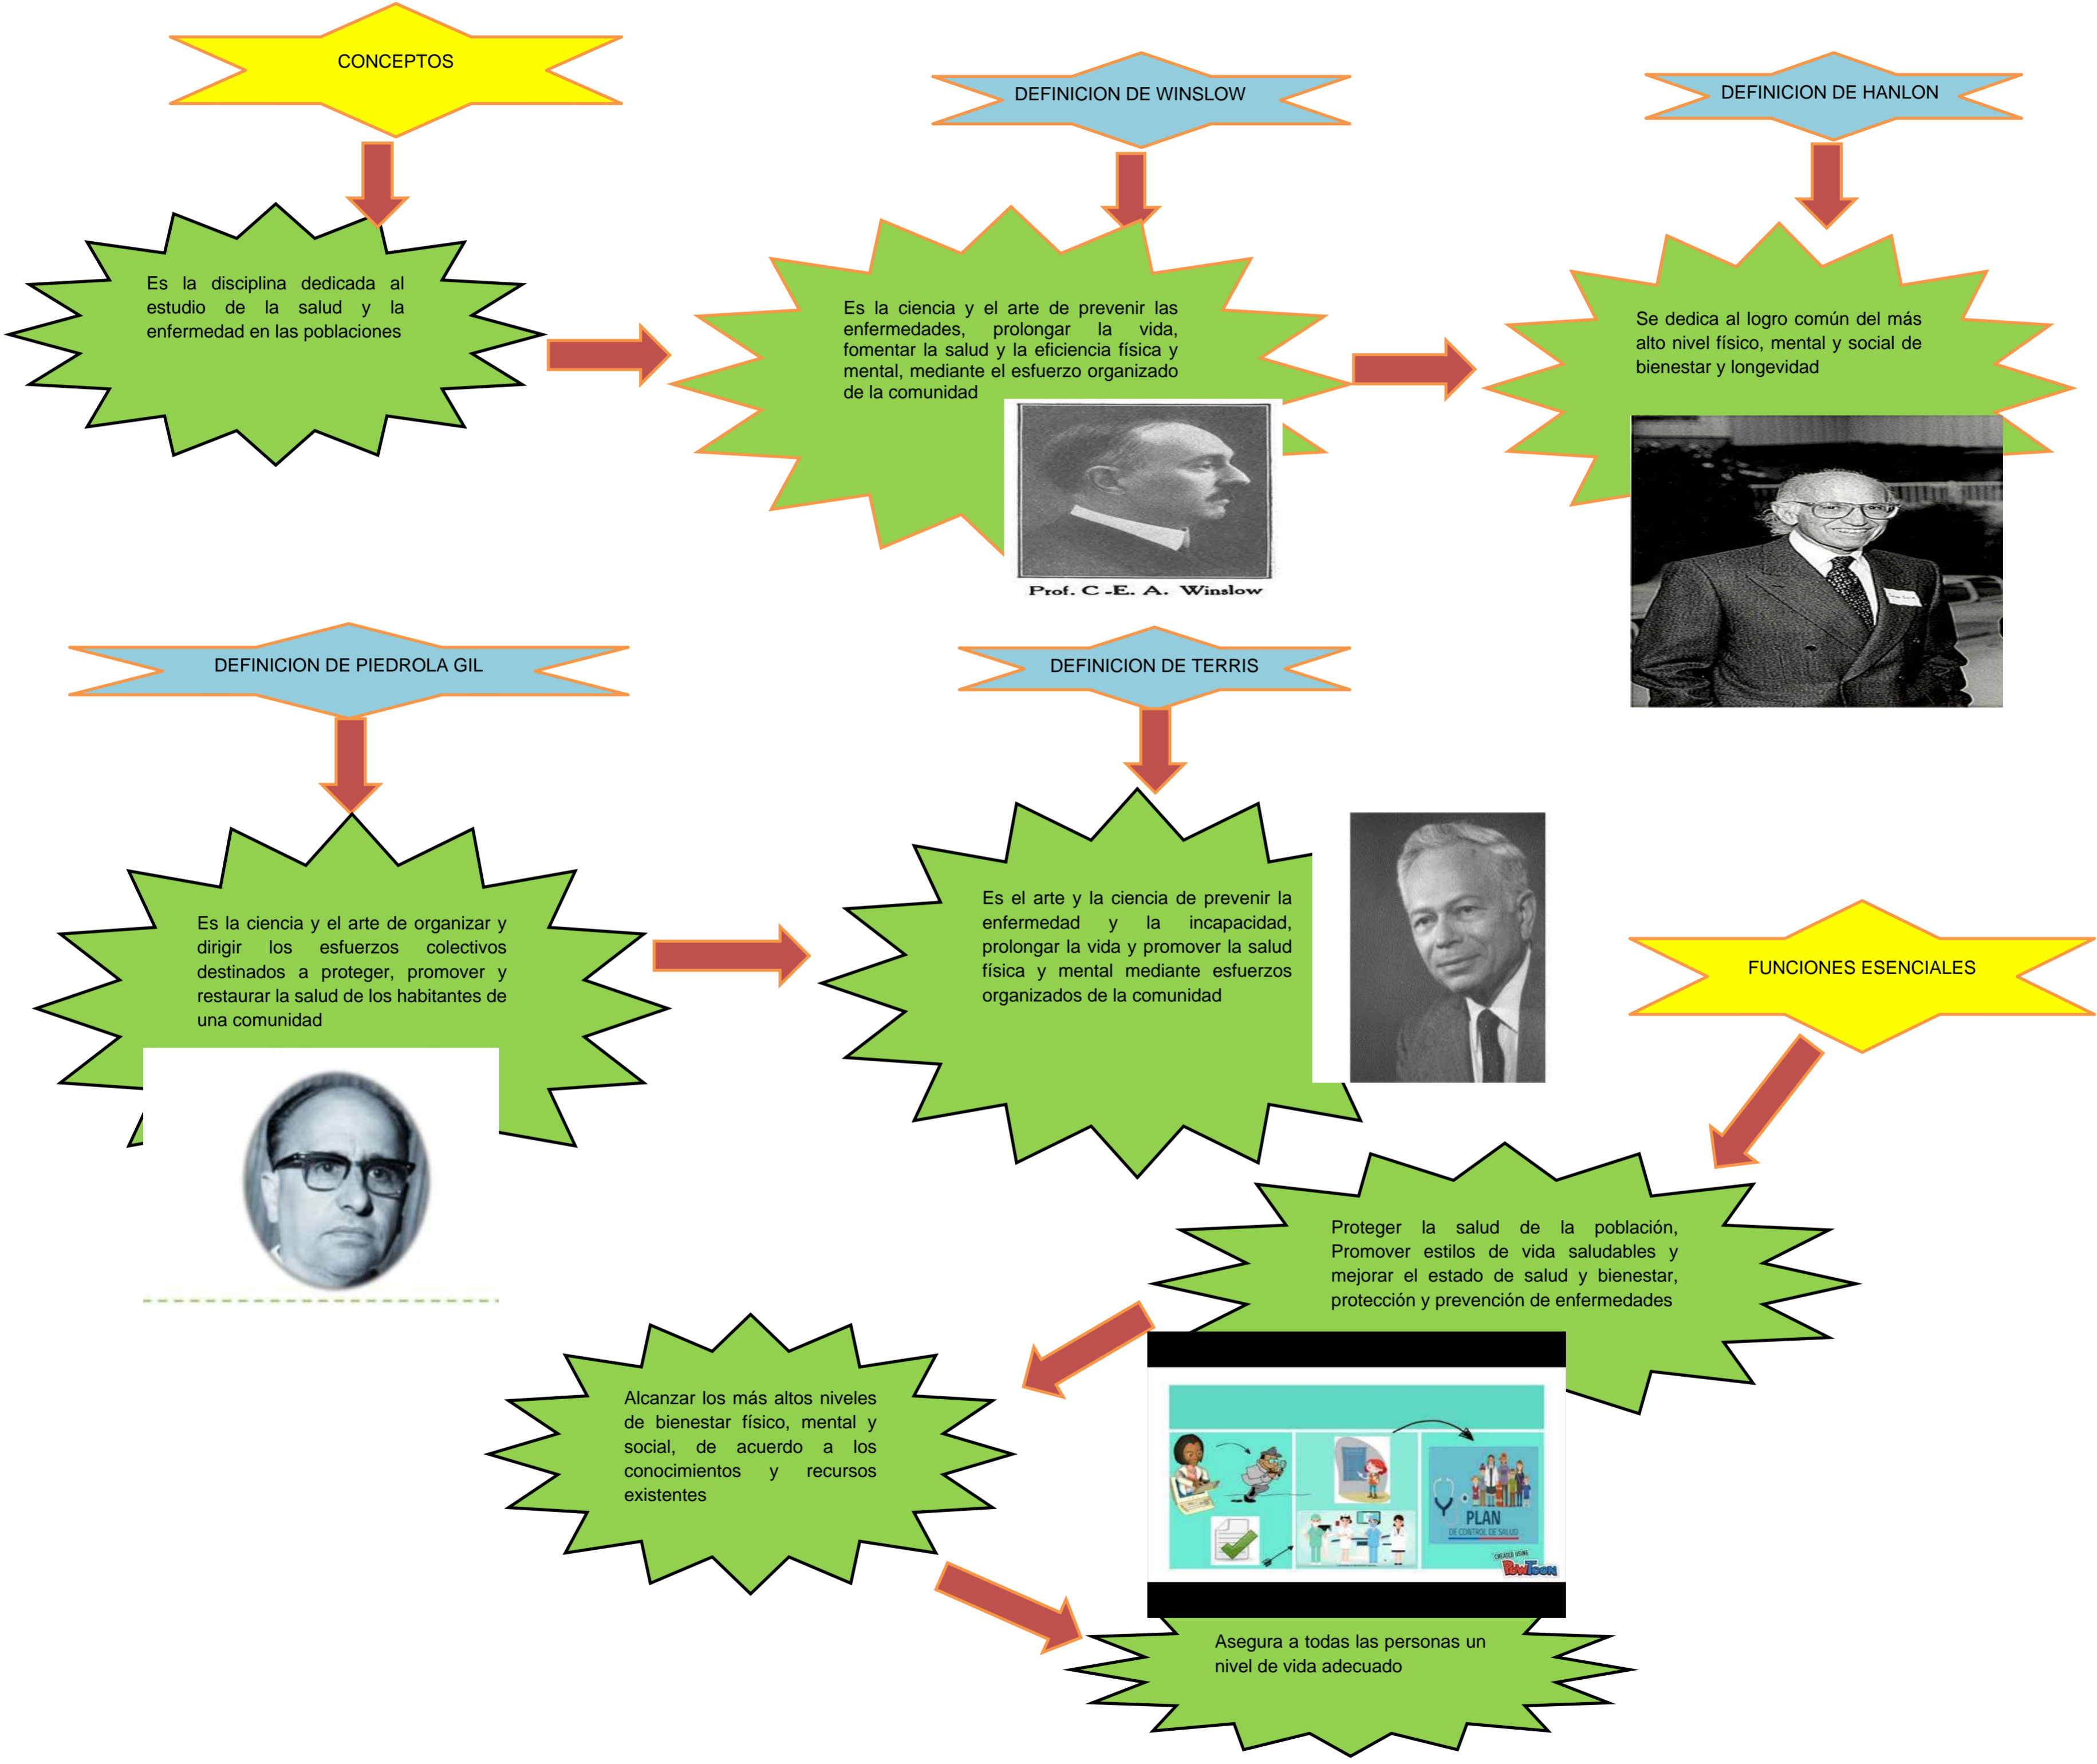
CONCEPTOS

Es la disciplina dedicada al estudio de la salud y la enfermedad en las poblaciones

DEFINICION DE WINSLOW

Es la ciencia y el arte de prevenir las enfermedades, prolongar la vida, fomentar la salud y la eficiencia física y mental, mediante el esfuerzo organizado de la comunidad

Prof. C.-E. A. Winslow

DEFINICION DE HANLON

Se dedica al logro común del más alto nivel físico, mental y social de bienestar y longevidad

DEFINICION DE PIEDROLA GIL

Es la ciencia y el arte de organizar y dirigir los esfuerzos colectivos destinados a proteger, promover y restaurar la salud de los habitantes de una comunidad

DEFINICION DE TERRIS

Es el arte y la ciencia de prevenir la enfermedad y la incapacidad, prolongar la vida y promover la salud física y mental mediante esfuerzos organizados de la comunidad

FUNCIONES ESENCIALES

Proteger la salud de la población, Promover estilos de vida saludables y mejorar el estado de salud y bienestar, protección y prevención de enfermedades

Alcanzar los más altos niveles de bienestar físico, mental y social, de acuerdo a los conocimientos y recursos existentes

PLAN
DE CONTROL DE SALUD
CREATED USING PowToon

Asegura a todas las personas un nivel de vida adecuado